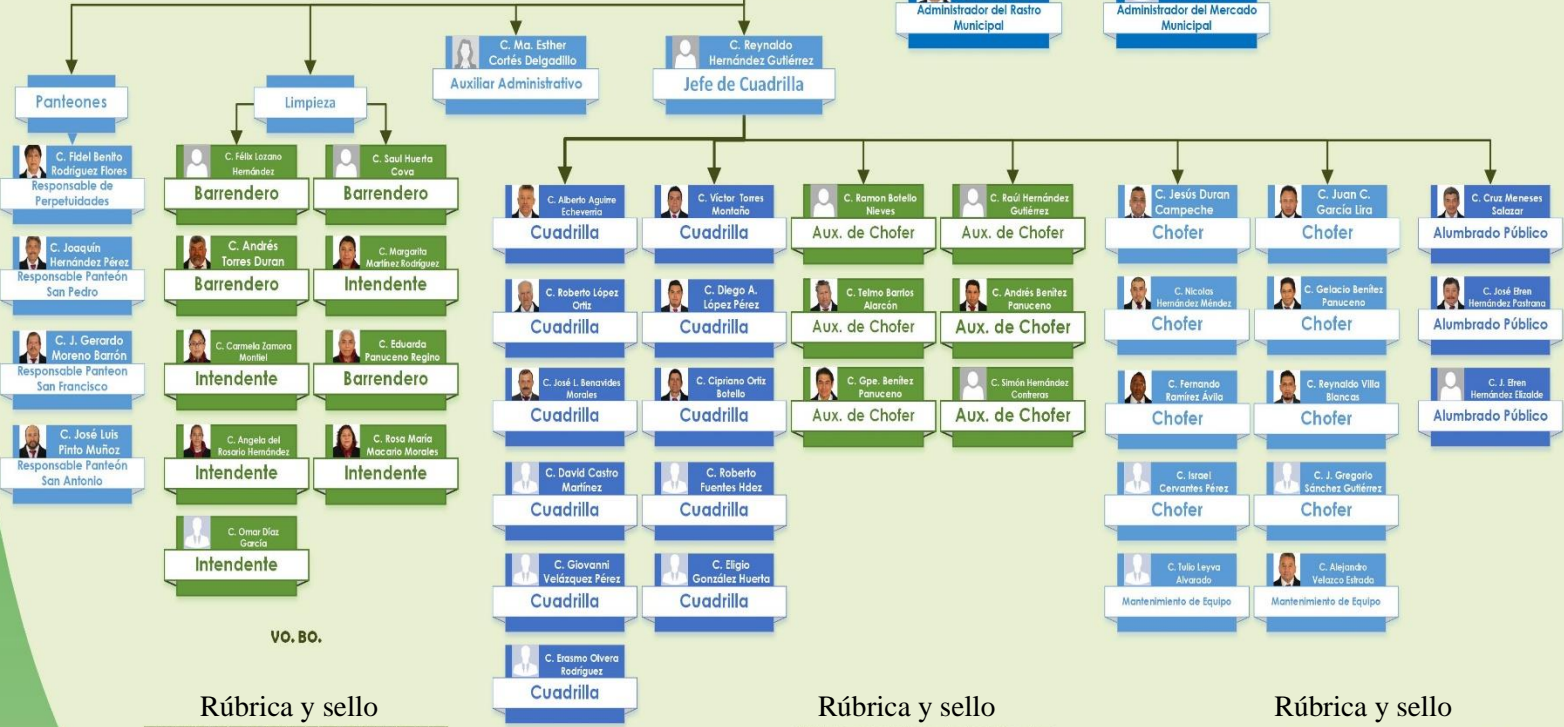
Administrador del Rastro Municipal

Administrador del Mercado Municipal

C. Ma. Esther Cortés Delgadillo
Auxiliar Administrativo

C. Reynaldo Hernández Gutiérrez
Jefe de Cuadrilla

Panteones

C. Fidel Benito Rodríguez Flores
Responsable de Perpetuidades

C. Joaquín Hernández Pérez
Responsable Panteón San Pedro

C. J. Gerardo Moreno Barrón
Responsable Panteon San Francisco

C. José Luis Pinto Muñoz
Responsable Panteón San Antonio

Limpieza

C. Félix Lozano Hernández
Barrendero

C. Saul Huerta Cova
Barrendero

C. Andrés Torres Duran
Barrendero

C. Margarita Martínez Rodríguez
Intendente

C. Carmela Zamora Montiel
Intendente

C. Eduarda Panuceno Regino
Barrendero

C. Angela del Rosario Hernández
Intendente

C. Rosa María Macario Morales
Intendente

C. Omar Díaz García
Intendente

VO. BO.

C. Alberto Aguirre Echeverría
Cuadrilla

C. Víctor Torres Montaño
Cuadrilla

C. Ramon Botello Nieves
Aux. de Chofer

C. Raúl Hernández Gutiérrez
Aux. de Chofer

C. Roberto López Ortiz
Cuadrilla

C. Diego A. López Pérez
Cuadrilla

C. Telmo Barrios Alarcón
Aux. de Chofer

C. Andrés Benítez Panuceno
Aux. de Chofer

C. José L. Benavides Morales
Cuadrilla

C. Cipriano Ortiz Botello
Cuadrilla

C. Gpe. Benítez Panuceno
Aux. de Chofer

C. Simón Hernández Contreras
Aux. de Chofer

C. David Castro Martínez
Cuadrilla

C. Roberto Fuentes Hdez
Cuadrilla

C. Giovanni Velázquez Pérez
Cuadrilla

C. Eligio González Huerta
Cuadrilla

C. Erasmo Olvera Rodríguez
Cuadrilla

C. Jesús Duran Campeche
Chofer

C. Juan C. García Lira
Chofer

C. Cruz Meneses Salazar
Alumbrado Público

C. Nicolas Hernández Méndez
Chofer

C. Gelacio Benítez Panuceno
Chofer

C. José Efren Hernández Pastrana
Alumbrado Público

C. Fernando Ramírez Ávila
Chofer

C. Reynaldo Villa Blancas
Chofer

C. J. Efren Hernández Elizalde
Alumbrado Público

C. Israel Cervantes Pérez
Chofer

C. J. Gregorio Sánchez Gutiérrez
Chofer

C. Tulio Leyva Alvarado
Mantenimiento de Equipo

C. Alejandro Velazco Estrada
Mantenimiento de Equipo

Rúbrica y sello

Rúbrica y sello

Rúbrica y sello